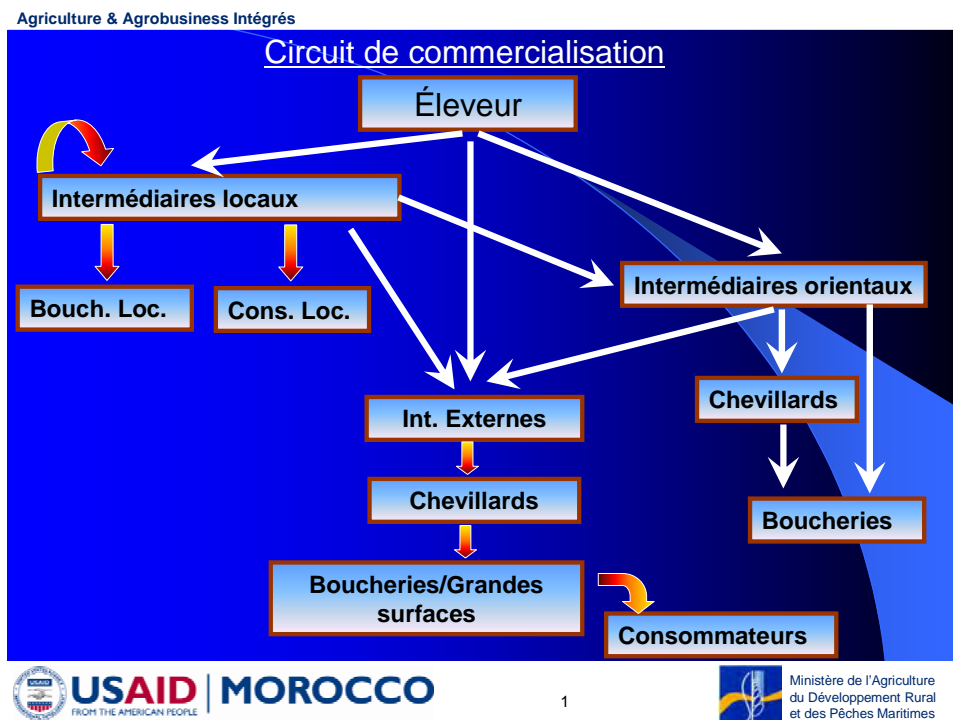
Agriculture & Agrobusiness Intégrés

Circuit de commercialisation

Éleveur

Intermédiaires locaux

Bouch. Loc.

Cons. Loc.

Intermédiaires orientaux

Int. Externes

Chevillards

Chevillards

Boucheries

Boucheries/Grandes surfaces

Consommateurs

USAID | MOROCCO
FROM THE AMERICAN PEOPLE

1

Ministère de l'Agriculture du Développement Rural et des Pêches Maritimes